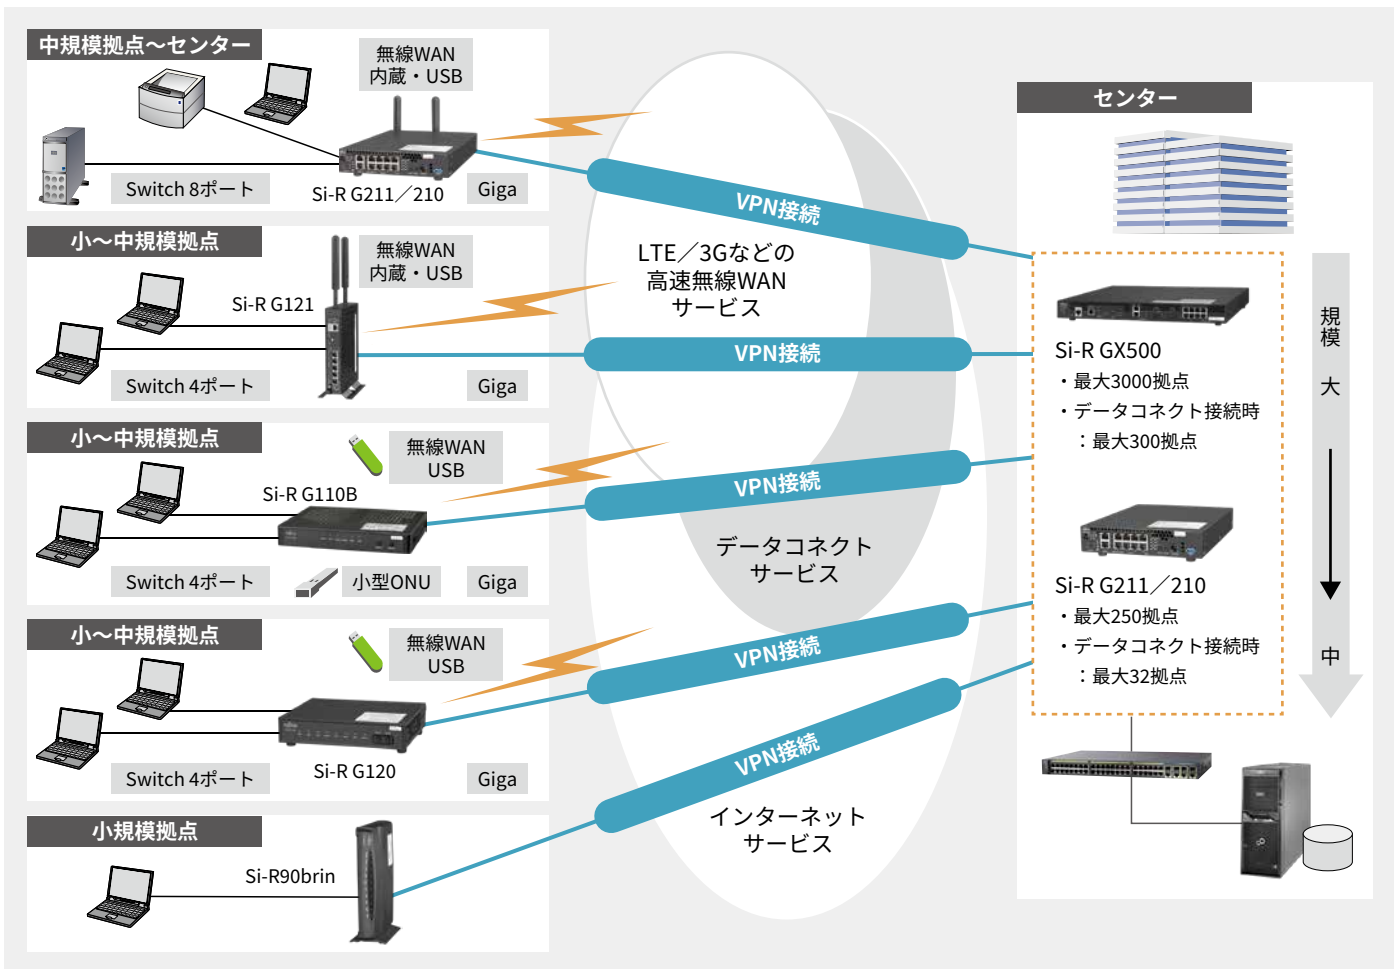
中規模拠点～センター

無線WAN
内蔵・USB

Switch 8ポート

Si-R G211／210

Giga

小～中規模拠点

無線WAN
内蔵・USB

Si-R G121

Switch 4ポート

Giga

小～中規模拠点

無線WAN
USB

Si-R G110B

Switch 4ポート

小型ONU

Giga

小～中規模拠点

無線WAN
USB

Switch 4ポート

Si-R G120

Giga

小規模拠点

Si-R90brin

VPN接続

LTE／3Gなどの
高速無線WAN
サービス

VPN接続

VPN接続

データコネクト
サービス

VPN接続

VPN接続

インターネット
サービス

センター

Si-R GX500
・最大3000拠点
・データコネクト接続時
：最大300拠点

Si-R G211／210
・最大250拠点
・データコネクト接続時
：最大32拠点

規模
大
中